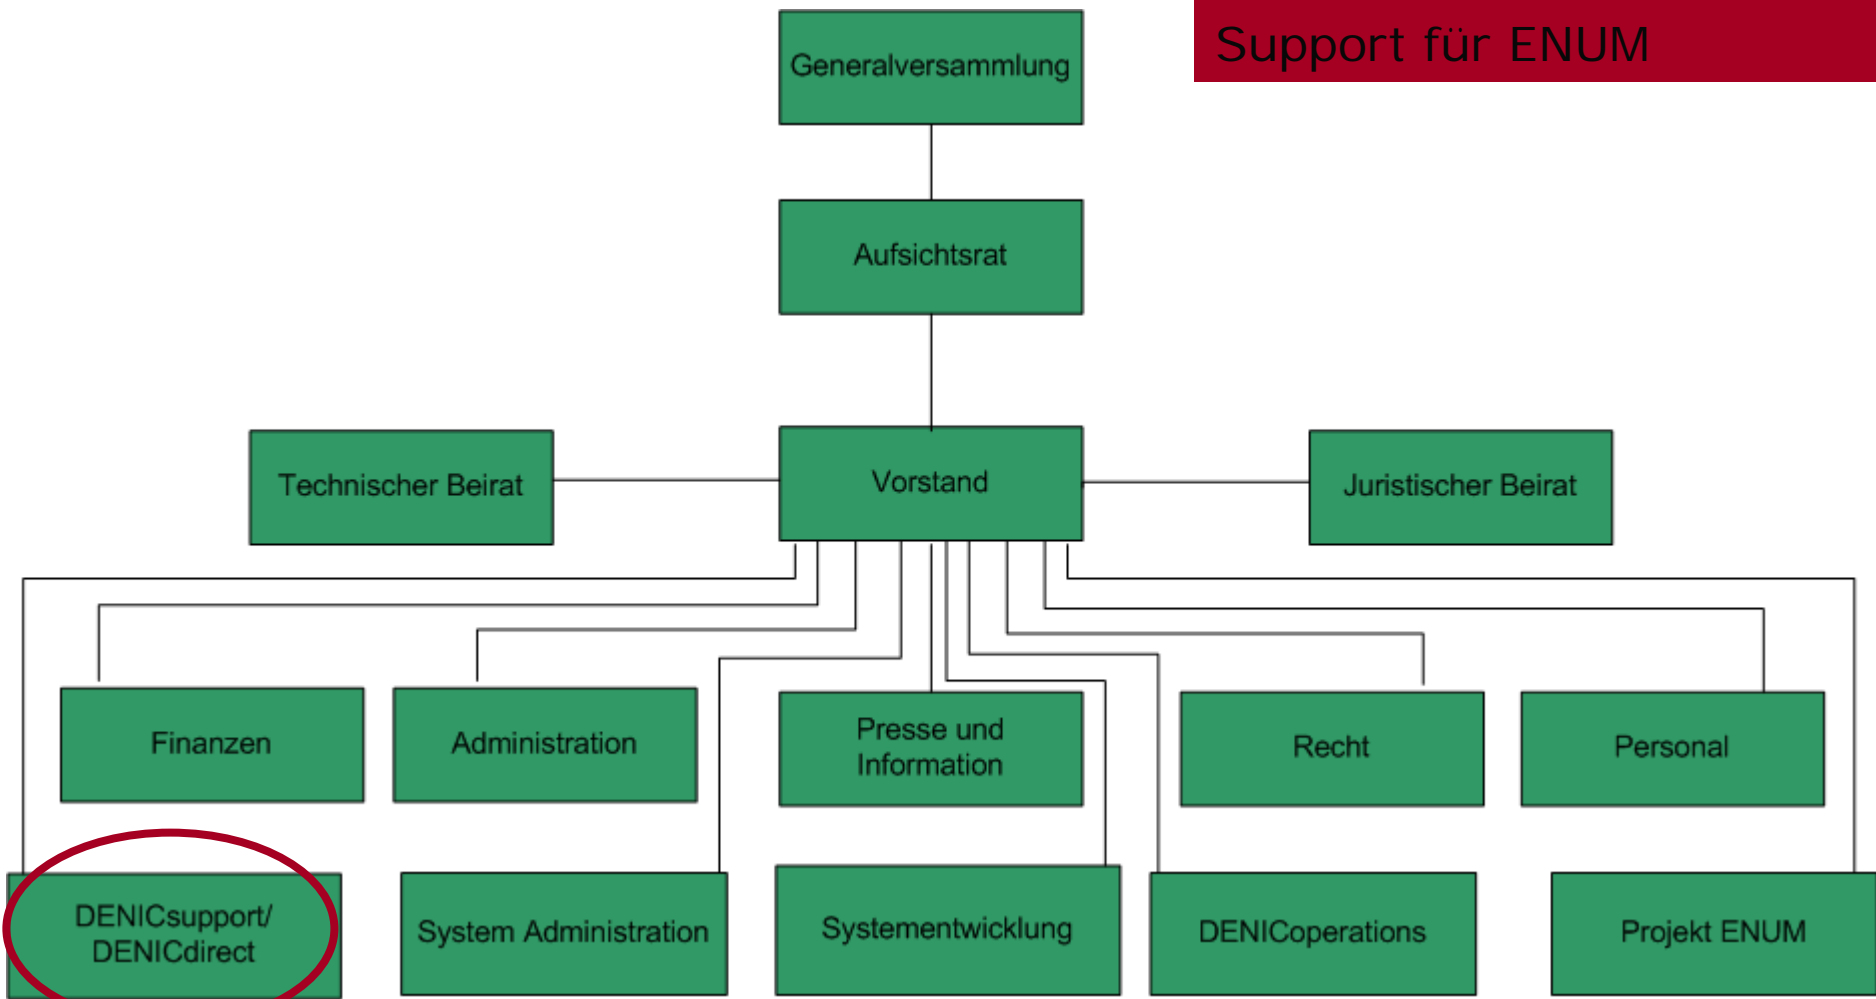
Support für ENUM

Generalversammlung

Aufsichtsrat

Technischer Beirat

Vorstand

Juristischer Beirat

Finanzen

Administration

Presse und Information

Recht

Personal

DENICsupport/ DENICdirect

System Administration

Systementwicklung

DENICoperations

Projekt ENUM